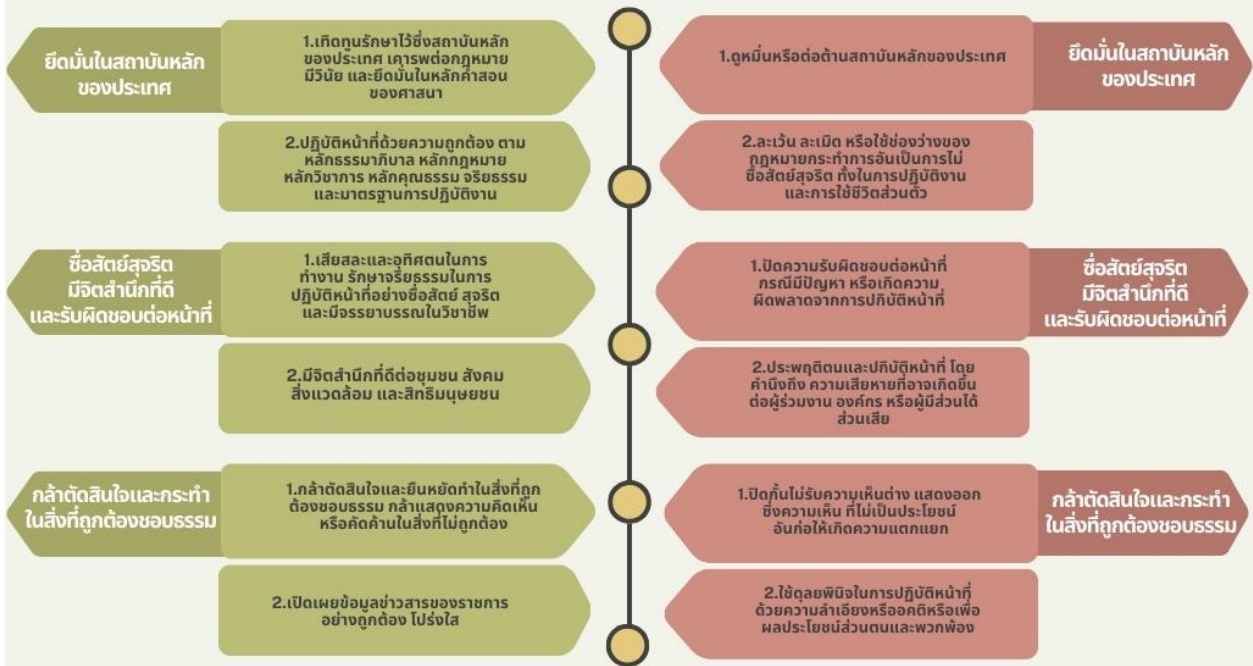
ยึดมั่นในสถาบันหลักของประเทศ

1.เทิดทูนรักษาไว้ซึ่งสถาบันหลักของประเทศ เคารพต่อกฎหมาย มีวินัย และยึดมั่นในหลักคำสอนของศาสนา

2.ปฏิบัติหน้าที่ด้วยความถูกต้อง ตามหลักธรรมาภิบาล หลักกฎหมาย หลักวิชาการ หลักคุณธรรม จริยธรรม และมาตรฐานการปฏิบัติงาน

ซื่อสัตย์สุจริต มีจิตสำนึกที่ดี และรับผิดชอบต่อหน้าที่

1.เสียสละและอุทิศตนในการทำงาน รักษาจริยธรรมในการปฏิบัติหน้าที่อย่างซื่อสัตย์ สุจริต และมีจรรยาบรรณในวิชาชีพ

2.มีจิตสำนึกที่ดีต่อชุมชน สังคม สิ่งแวดล้อม และสิทธิมนุษยชน

กล้าตัดสินใจและกระทำในสิ่งที่ถูกต้องชอบธรรม

1.กล้าตัดสินใจและยืนหยัดทำในสิ่งที่ถูกต้องชอบธรรม กล้าแสดงความคิดเห็นหรือคัดค้านในสิ่งที่ไม่ถูกต้อง

2.เปิดเผยข้อมูลข่าวสารของราชการอย่างถูกต้อง โปร่งใส

ยึดมั่นในสถาบันหลักของประเทศ

1.ดูหมิ่นหรือต่อต้านสถาบันหลักของประเทศ

2.ละเว้น ละเมิด หรือใช้ช่องว่างของกฎหมายกระทำการอันเป็นการไม่ซื่อสัตย์สุจริต ทั้งในการปฏิบัติงานและการใช้ชีวิตส่วนตัว

ซื่อสัตย์สุจริต มีจิตสำนึกที่ดี และรับผิดชอบต่อหน้าที่

1.ปัดความรับผิดชอบต่อหน้าที่ กรณีมีปัญหา หรือเกิดความผิดพลาดจากการปฏิบัติหน้าที่

2.ประพฤติตนและปฏิบัติหน้าที่ โดยคำนึงถึง ความเสียหายที่อาจเกิดขึ้นต่อผู้ร่วมงาน องค์กร หรือผู้มีส่วนได้ส่วนเสีย

กล้าตัดสินใจและกระทำในสิ่งที่ถูกต้องชอบธรรม

1.ปิดกั้นไม่รับความเห็นต่าง แสดงออกซึ่งความเห็น ที่ไม่เป็นประโยชน์อันก่อให้เกิดความแตกแยก

2.ใช้ดุลยพินิจในการปฏิบัติหน้าที่ด้วยความลำเอียงหรืออคติหรือเพื่อผลประโยชน์ส่วนตนและพวกพ้อง